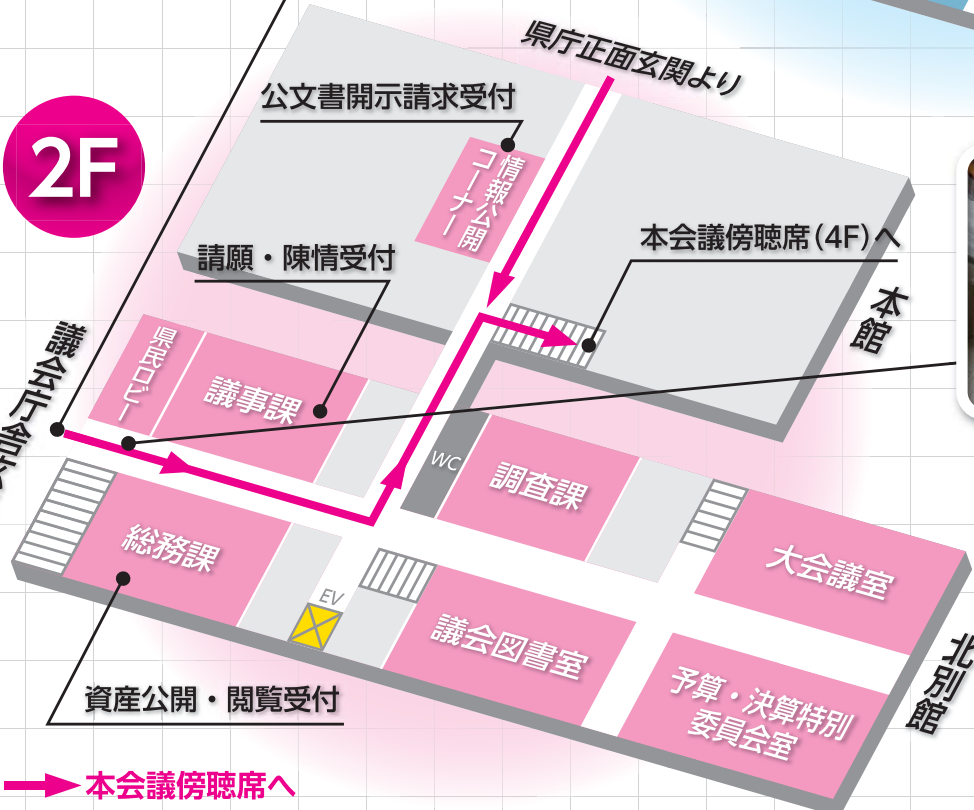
2F

県庁正面玄関より

公文書開示請求受付

情報公開コーナー

本会議傍聴席（4F）へ

本館

請願・陳情受付

議会庁舎

県民ロビー

議事課

WC

調査課

総務課

大会議室

EV

議会図書室

北別館

予算・決算特別委員会室

資産公開・閲覧受付

本会議傍聴席へ